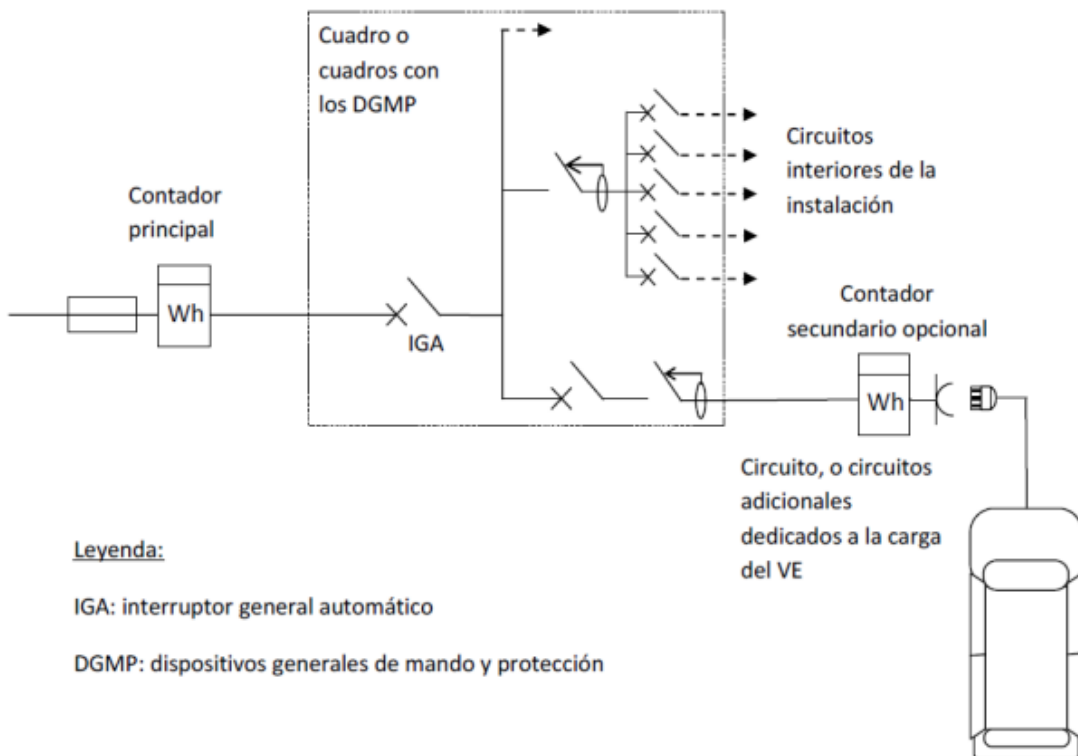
Cuadro o cuadros con los DGMP

Circuitos interiores de la instalación

Contador principal

Wh

IGA

Contador secundario opcional

Wh

Circuito, o circuitos adicionales dedicados a la carga del VE

Leyenda:

IGA: interruptor general automático

DGMP: dispositivos generales de mando y protección